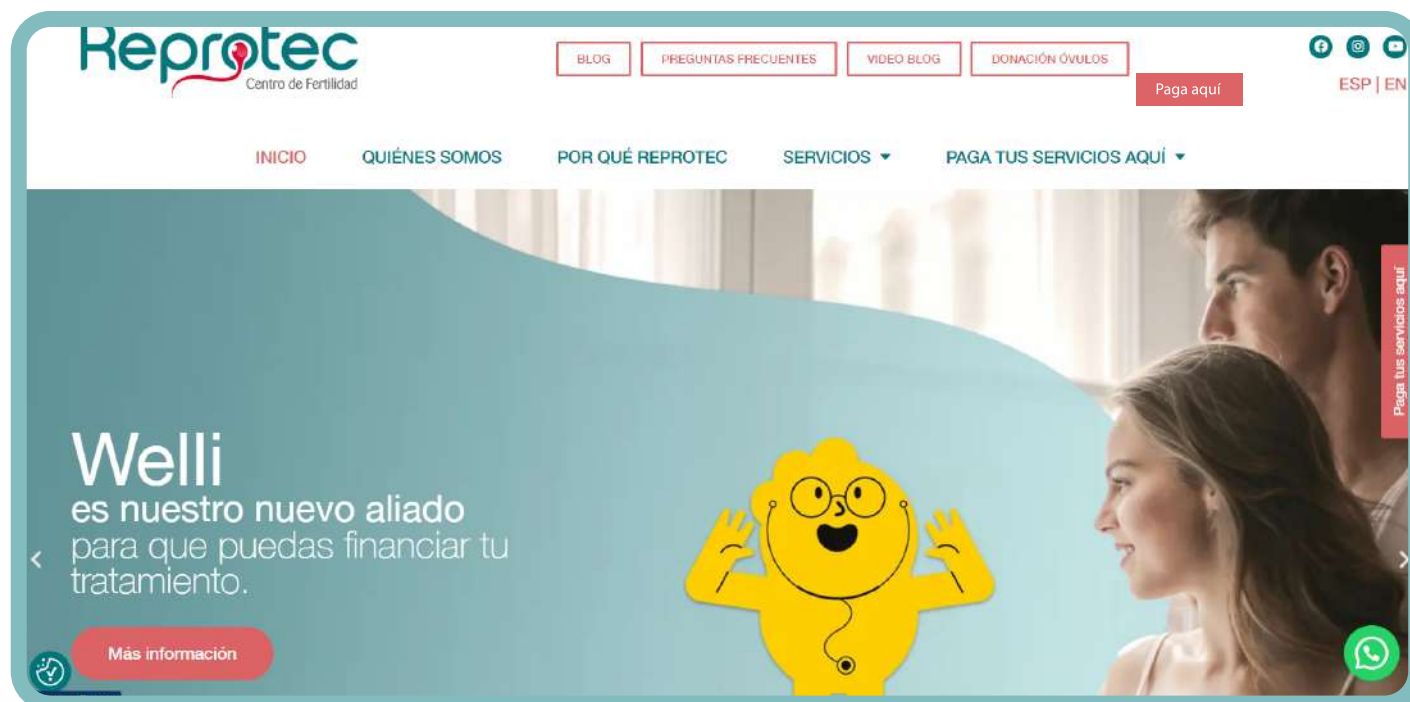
Reprotec
Centro de Fertilidad

BLOG
PREGUNTAS FRECUENTES
VIDEO BLOG
DONACIÓN ÓVULOS

Paga aquí

ESP | EN

INICIO
QUIÉNES SOMOS
POR QUÉ REPROTEC
SERVICIOS
PAGA TUS SERVICIOS AQUÍ

Welli
es nuestro nuevo aliado
para que puedas financiar tu tratamiento.

Más información

Paga tus servicios aquí